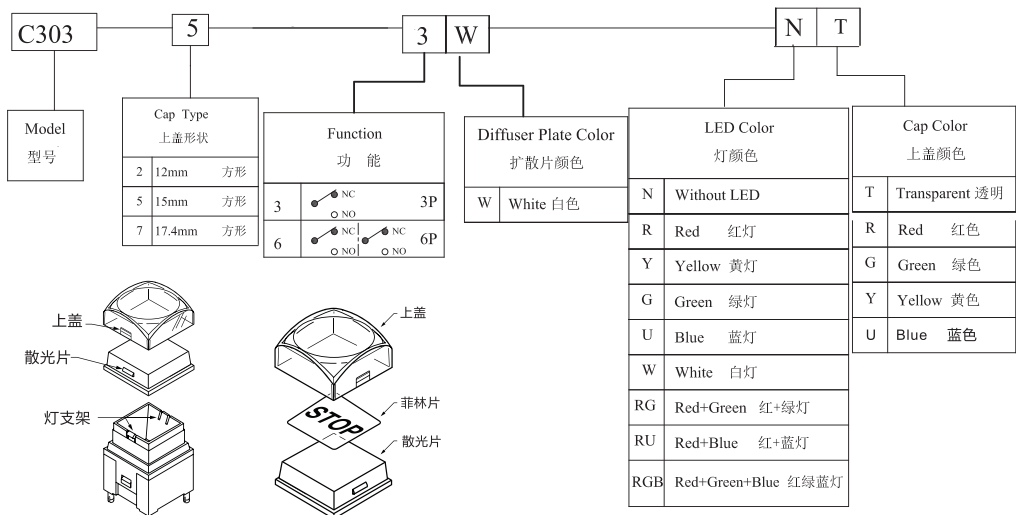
C303

5

3 W

N T

Model
型号

Cap Type
上盖形状

| | | |
|---|---|---|
| 2 | 12mm | 方形 |
| 5 | 15mm | 方形 |
| 7 | 17.4mm | 方形 |

Function
功 能

| | | |
|---|---|---|
| 3 | NC NO | 3P |
| 6 | NC NO NC NO | 6P |

Diffuser Plate Color
扩散片颜色

| | |
|---|---|
| W | White 白色 |

LED Color
灯颜色

| | |
|---|---|
| N | Without LED |
| R | Red 红灯 |
| Y | Yellow 黄灯 |
| G | Green 绿灯 |
| U | Blue 蓝灯 |
| W | White 白灯 |
| RG | Red+Green 红+绿灯 |
| RU | Red+Blue 红+蓝灯 |
| RGB | Red+Green+Blue 红绿蓝灯 |

Cap Color
上盖颜色

| | |
|---|---|
| T | Transparent 透明 |
| R | Red 红色 |
| G | Green 绿色 |
| Y | Yellow 黄色 |
| U | Blue 蓝色 |

上盖
散光片
灯支架

上盖
STOP
菲林片
散光片